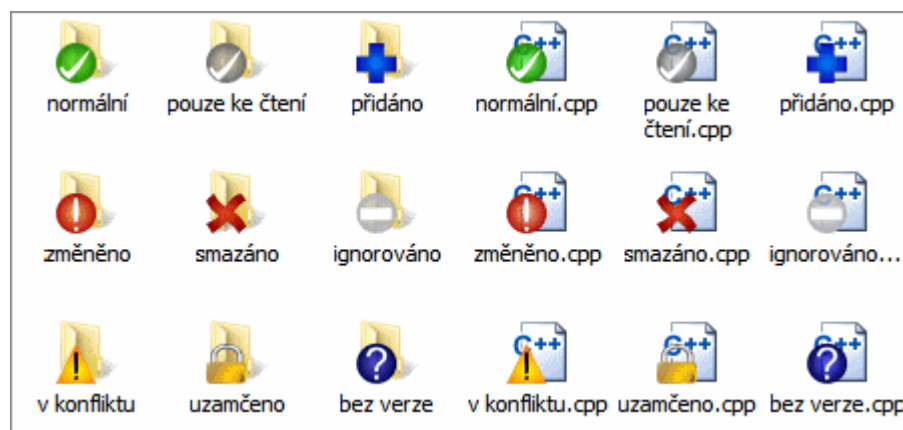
normální
pouze ke čtení
přidáno
normální.cpp
pouze ke čtení.cpp
přidáno.cpp

změněno
smazáno
ignorováno
změněno.cpp
smazáno.cpp
ignorováno...

v konfliktu
uzamčeno
bez verze
v konfliktu.cpp
uzamčeno.cpp
bez verze.cpp